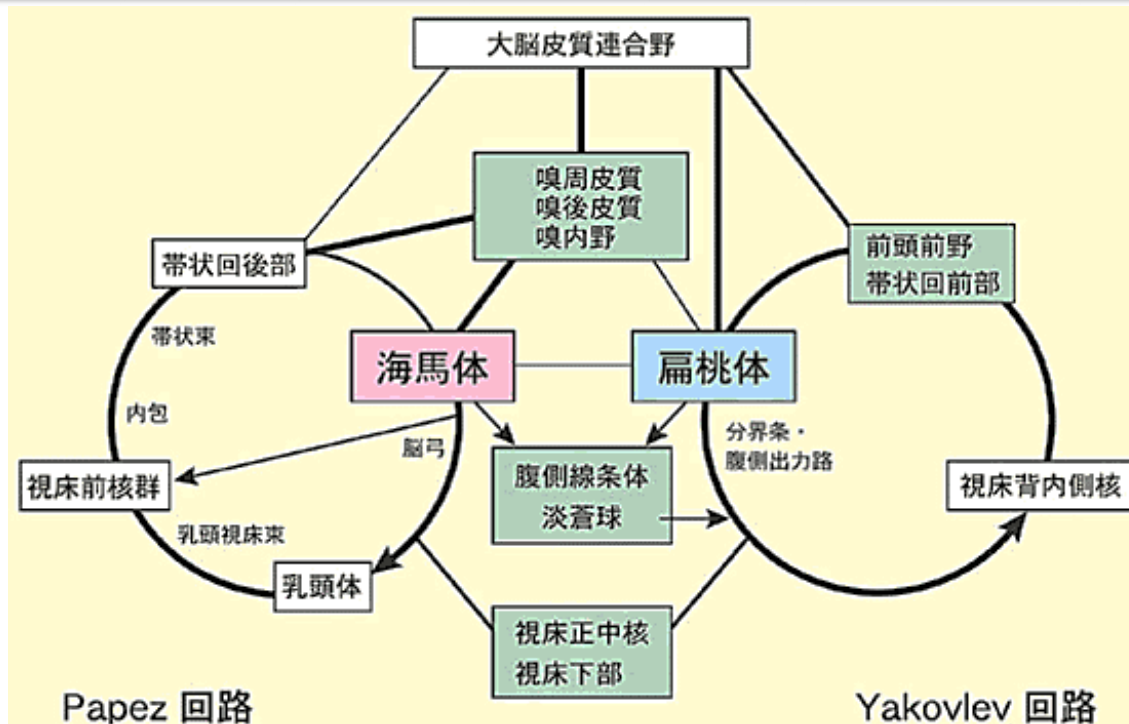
大脳皮質連合野

嗅周皮質
嗅後皮質
嗅内野

帯状回後部

前頭前野
帯状回前部

帯状束

内包

海馬体

扁桃体

脳弓

分界条・
腹側出力路

視床前核群

腹側線条体
淡蒼球

視床背内側核

乳頭視床束

乳頭体

視床正中核
視床下部

Papez 回路

Yakovlev 回路